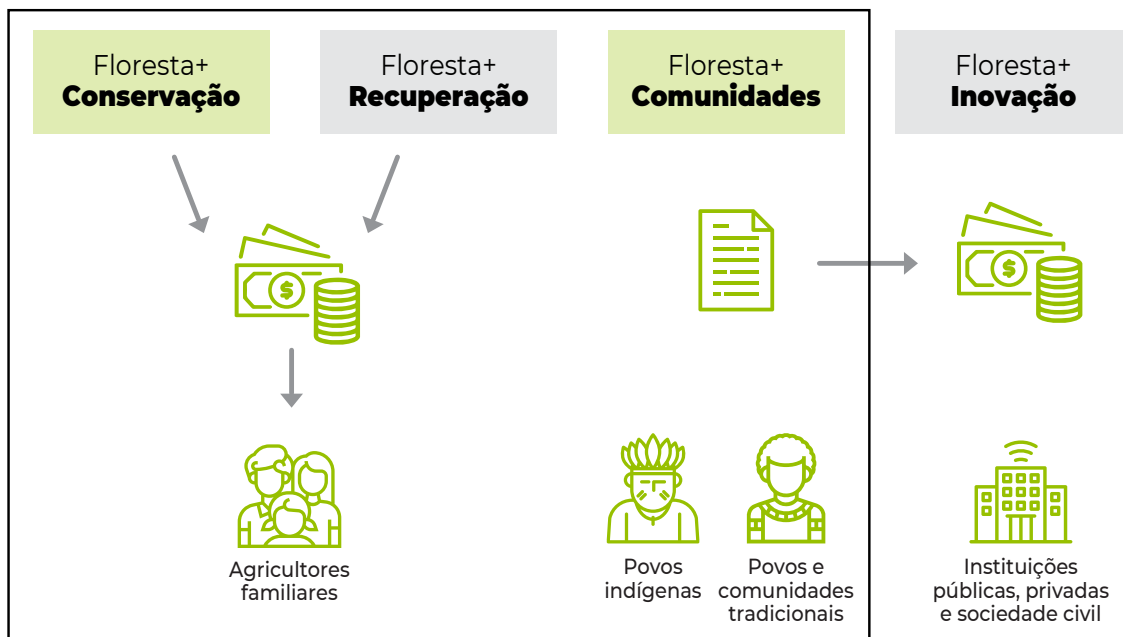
Floresta+
Conservação

Floresta+
Recuperação

Floresta+
Comunidades

Floresta+
Inovação

Agricultores familiares

Povos indígenas

Povos e comunidades tradicionais

Instituições públicas, privadas e sociedade civil